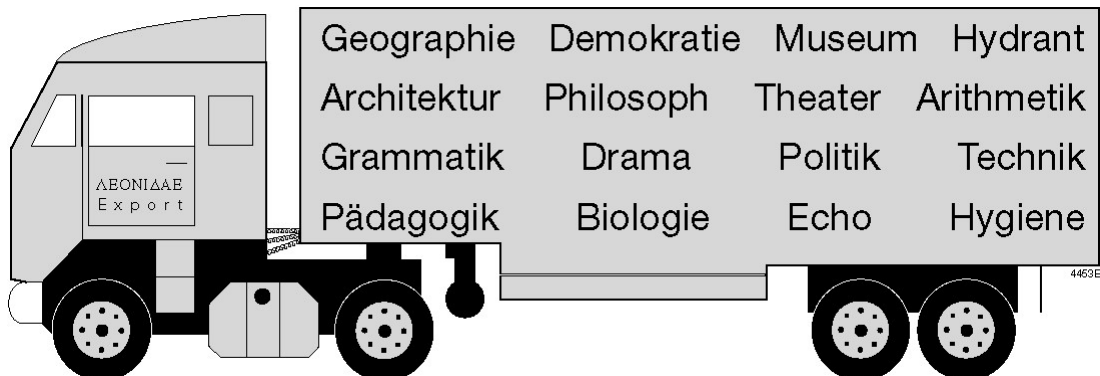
ΛΕΟΝΙΔΑΕ
Export

| Geographie | Demokratie | Museum | Hydrant |
|---|---|---|---|
| Architektur | Philosoph | Theater | Arithmetik |
| Grammatik | Drama | Politik | Technik |
| Pädagogik | Biologie | Echo | Hygiene |

4453E